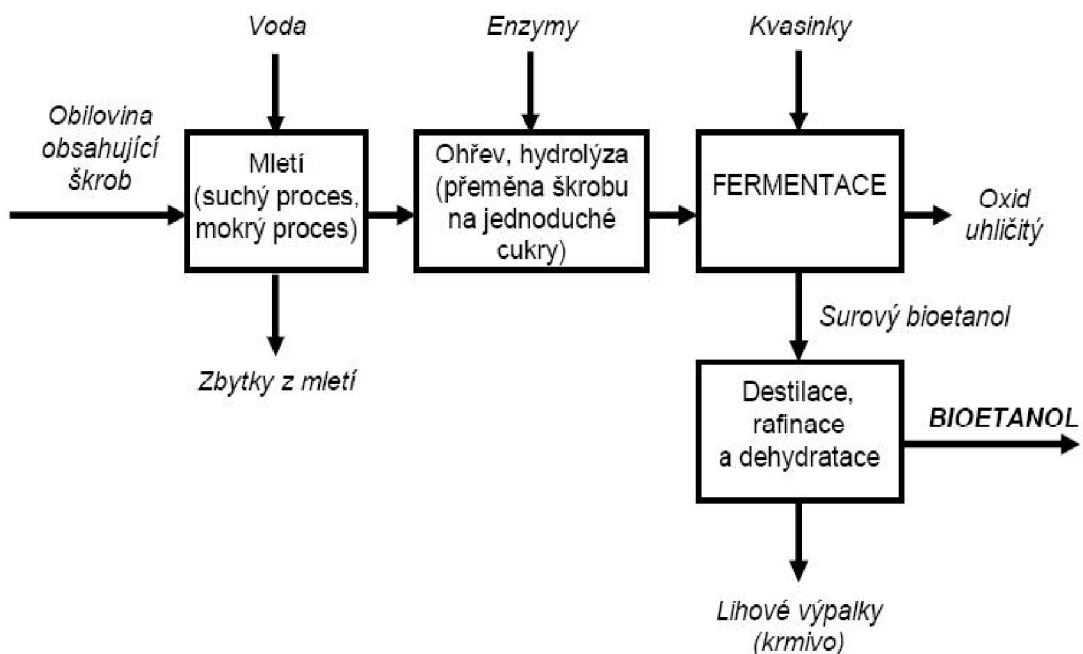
Voda

Enzymy

Kvasinky

Obilovina obsahující škrob

Mletí (suchý proces, mokrý proces)

Ohřev, hydrolýza (přeměna škrobu na jednoduché cukry)

FERMENTACE

Oxid uhličitý

Zbytky z mletí

Surový bioetanol

Destilace, rafinace a dehydratace

BIOETANOL

Lihové výpalky (krmivo)